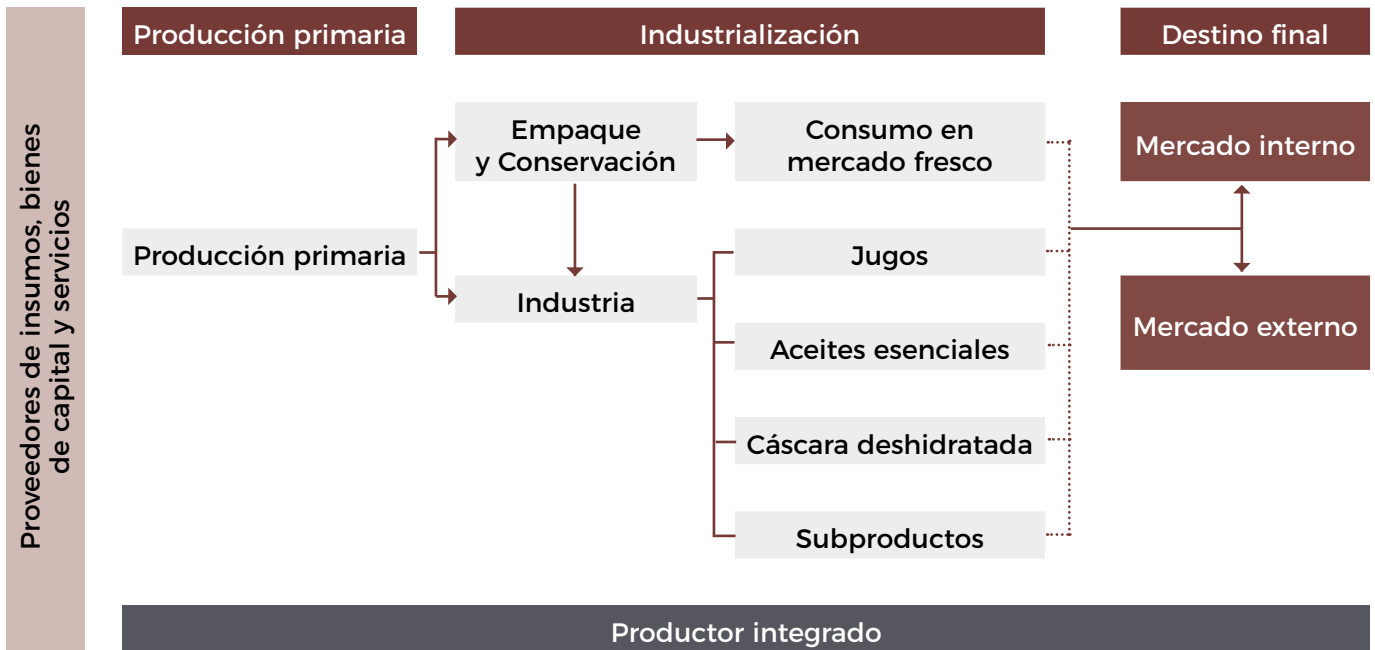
Proveedores de insumos, bienes de capital y servicios

Producción primaria

Industrialización

Destino final

Producción primaria

Empaque y Conservación

Consumo en mercado fresco

Industria

Jugos

Aceites esenciales

Cáscara deshidratada

Subproductos

Mercado interno

Mercado externo

Productor integrado